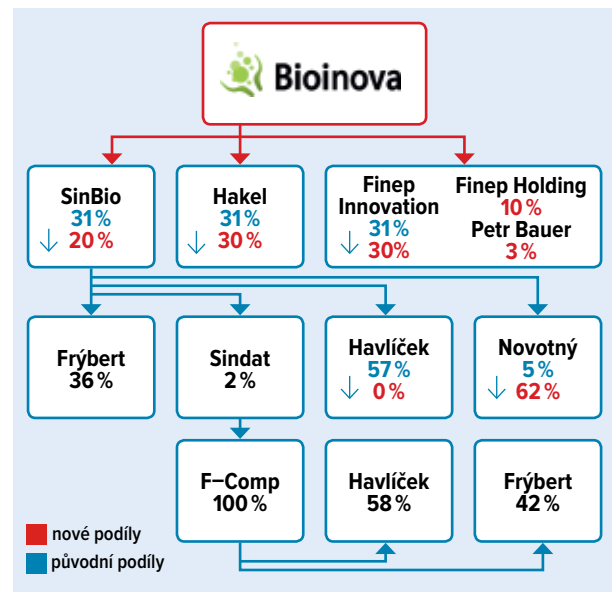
Bioinova

SinBio
31 %
↓ 20 %

Hakel
31 %
↓ 30 %

Finep Innovation
31 %
↓ 30 %

Finep Holding
10 %
Petr Bauer
3 %

Frýbert
36 %

Sindat
2 %

Havlíček
57 %
↓ 0 %

Novotný
5 %
↓ 62 %

F–Comp
100 %

Havlíček
58 %

Frýbert
42 %

nové podíly
původní podíly